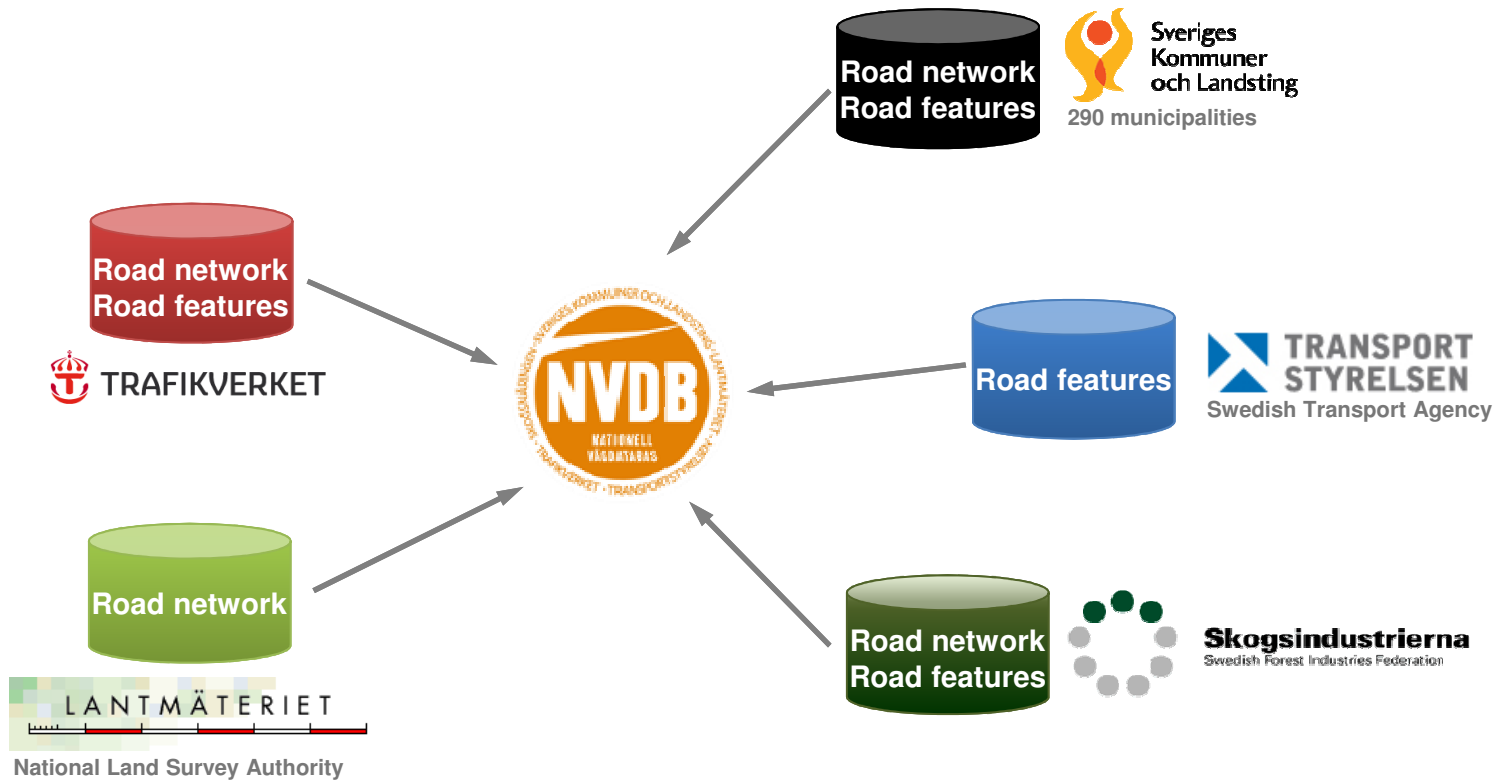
Road network
Road features

Sveriges
Kommuner
och Landsting
290 municipalities

Road network
Road features

TRAFIKVERKET

SKOGSNÄRINGEN · SVERIGES KOMMUNER OCH LANDSTING · LANTMÄTERIET · TRAFIKVERKET · TRANSPORTSTYRELSEN
NVDB
NATIONELL VÄGDATABAS

Road features

TRANSPORT STYRELSEN
Swedish Transport Agency

Road network

LANTMÄTERIET
National Land Survey Authority

Road network
Road features

Skogsindustrierna
Swedish Forest Industries Federation